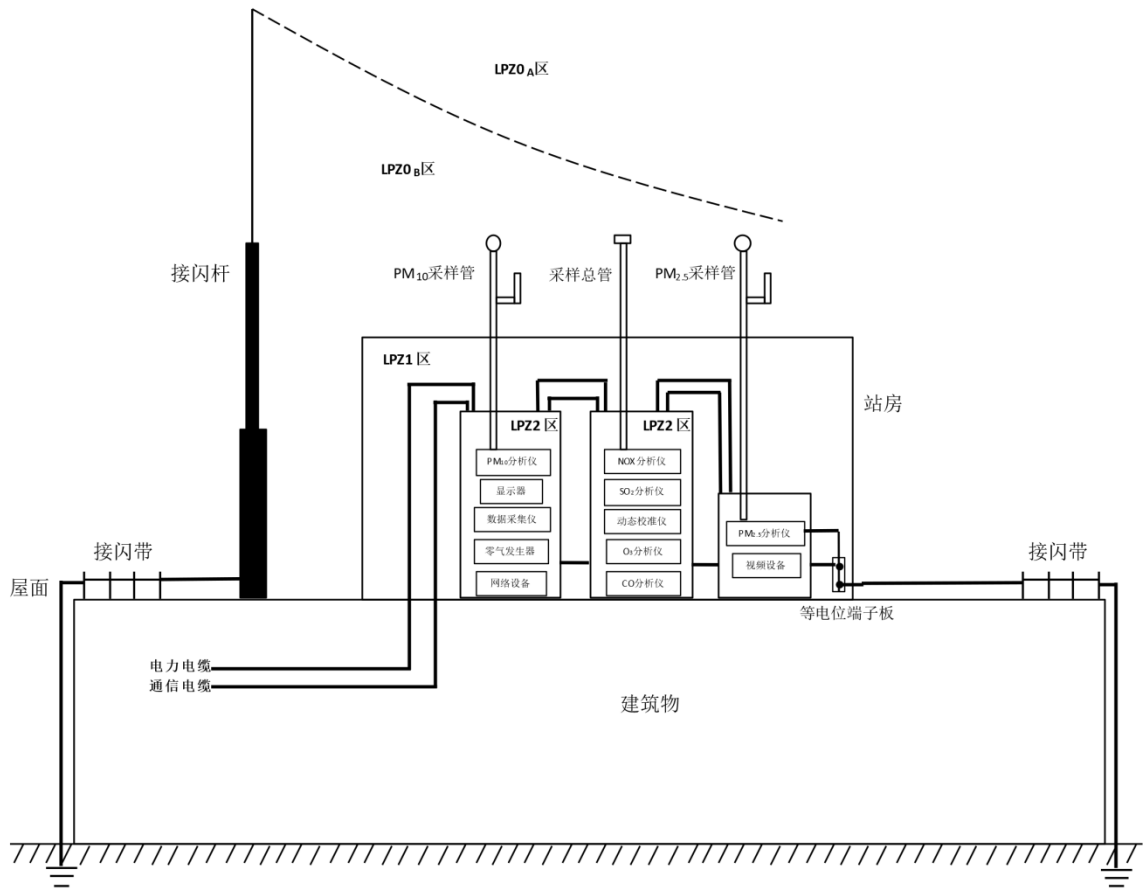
$LPZ0_A$区

$LPZ0_B$区

接闪杆

$PM_{10}$采样管

采样总管

$PM_{2.5}$采样管

LPZ1 区

站房

LPZ2 区

LPZ2 区

$PM_{10}$分析仪

显示器

数据采集仪

零气发生器

网络设备

NOX 分析仪

$SO_2$分析仪

动态校准仪

$O_3$分析仪

CO分析仪

$PM_{2.5}$分析仪

视频设备

接闪带

接闪带

屋面

等电位端子板

电力电缆

通信电缆

建筑物